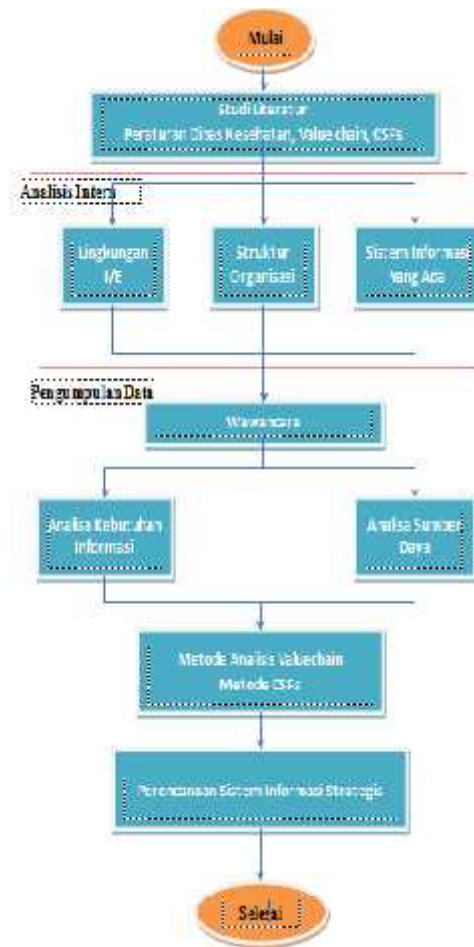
Mulai

Studi Literatur
Peraturan Dinas Kesehatan, Value chain, CSFs

Analisis Intern

Lingkungan I/E

Struktur Organisasi

Sistem Informasi Yang Ada

Pengumpulan Data

Wawancara

Analisa Kebutuhan Informasi

Analisa Sumber Daya

Metode Analisa Valuechain
Metode CSFs

Perencanaan Sistem Informasi Strategis

Selesai